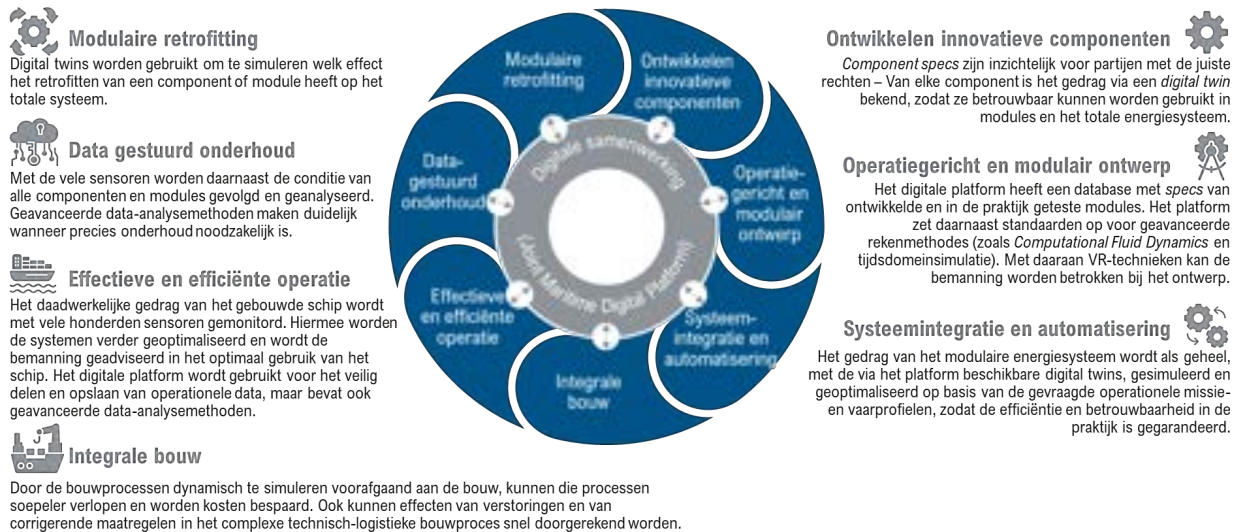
Modulaire retrofitting
Digital twins worden gebruikt om te simuleren welk effect het retrofitten van een component of module heeft op het totale systeem.

Data gestuurd onderhoud
Met de vele sensoren worden daarnaast de conditie van alle componenten en modules gevolgd en geanalyseerd. Geavanceerde data-analysemethoden maken duidelijk wanneer precies onderhoud noodzakelijk is.

Effectieve en efficiënte operatie
Het daadwerkelijke gedrag van het gebouwde schip wordt met vele honderden sensoren gemonitord. Hiermee worden de systemen verder geoptimaliseerd en wordt de bemanning geadviseerd in het optimaal gebruik van het schip. Het digitale platform wordt gebruikt voor het veilig delen en opslaan van operationele data, maar bevat ook geavanceerde data-analysemethoden.

Integrale bouw
Door de bouwprocessen dynamisch te simuleren voorafgaand aan de bouw, kunnen die processen soepeler verlopen en worden kosten bespaard. Ook kunnen effecten van verstoringen en van corrigerende maatregelen in het complexe technisch-logistieke bouwproces snel doorgerekend worden.

Modulaire retrofitting
Ontwikkelen innovatieve componenten
Operatie-gericht en modulair ontwerp
Systeem-integratie en automatisering
Integrale bouw
Effectieve en efficiënte operatie
Data-gestuurd onderhoud
Digitale samenwerking
(Joint Maritime Digital Platform)

Ontwikkelen innovatieve componenten
Component specs zijn inzichtelijk voor partijen met de juiste rechten – Van elke component is het gedrag via een digital twin bekend, zodat ze betrouwbaar kunnen worden gebruikt in modules en het totale energiesysteem.

Operatiegericht en modulair ontwerp
Het digitale platform heeft een database met specs van ontwikkelde en in de praktijk geteste modules. Het platform zet daarnaast standaarden op voor geavanceerde rekenmethodes (zoals Computational Fluid Dynamics en tijdsdomeinsimulatie). Met daaraan VR-technieken kan de bemanning worden betrokken bij het ontwerp.

Systeemintegratie en automatisering
Het gedrag van het modulaire energiesysteem wordt als geheel, met de via het platform beschikbare digital twins, gesimuleerd en geoptimaliseerd op basis van de gevraagde operationele missie- en vaarprofielen, zodat de efficiëntie en betrouwbaarheid in de praktijk is gegarandeerd.